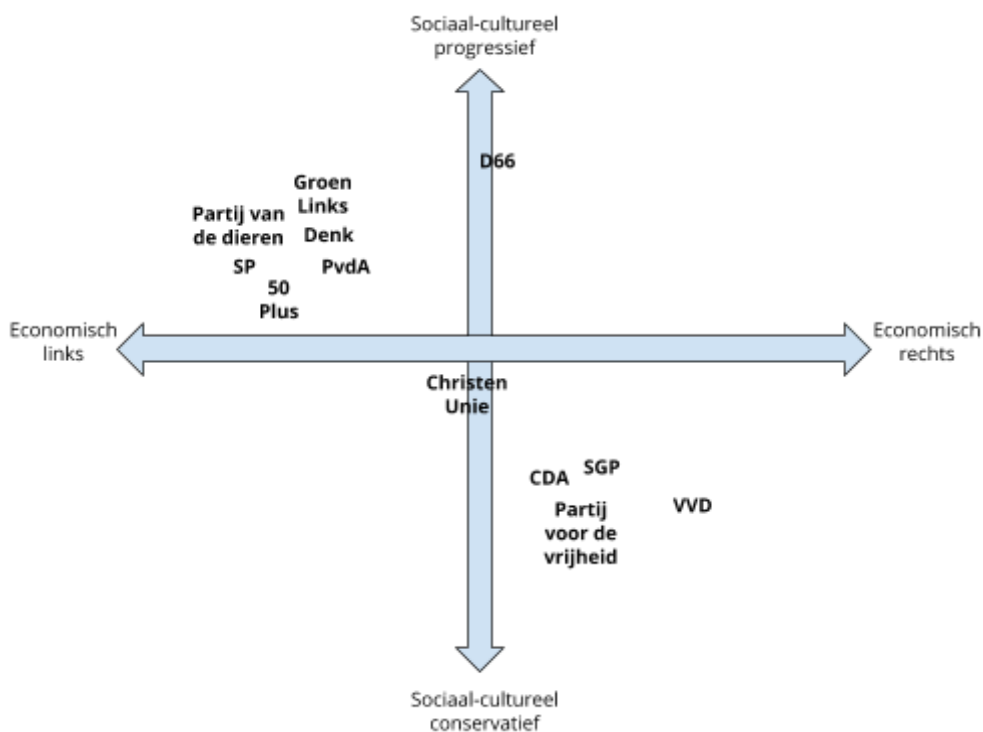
Sociaal-cultureel progressief

D66

Groen Links

Partij van de dieren

Denk

SP

PvdA

50 Plus

Economisch links

Economisch rechts

Christen Unie

CDA

SGP

Partij voor de vrijheid

VVD

Sociaal-cultureel conservatief